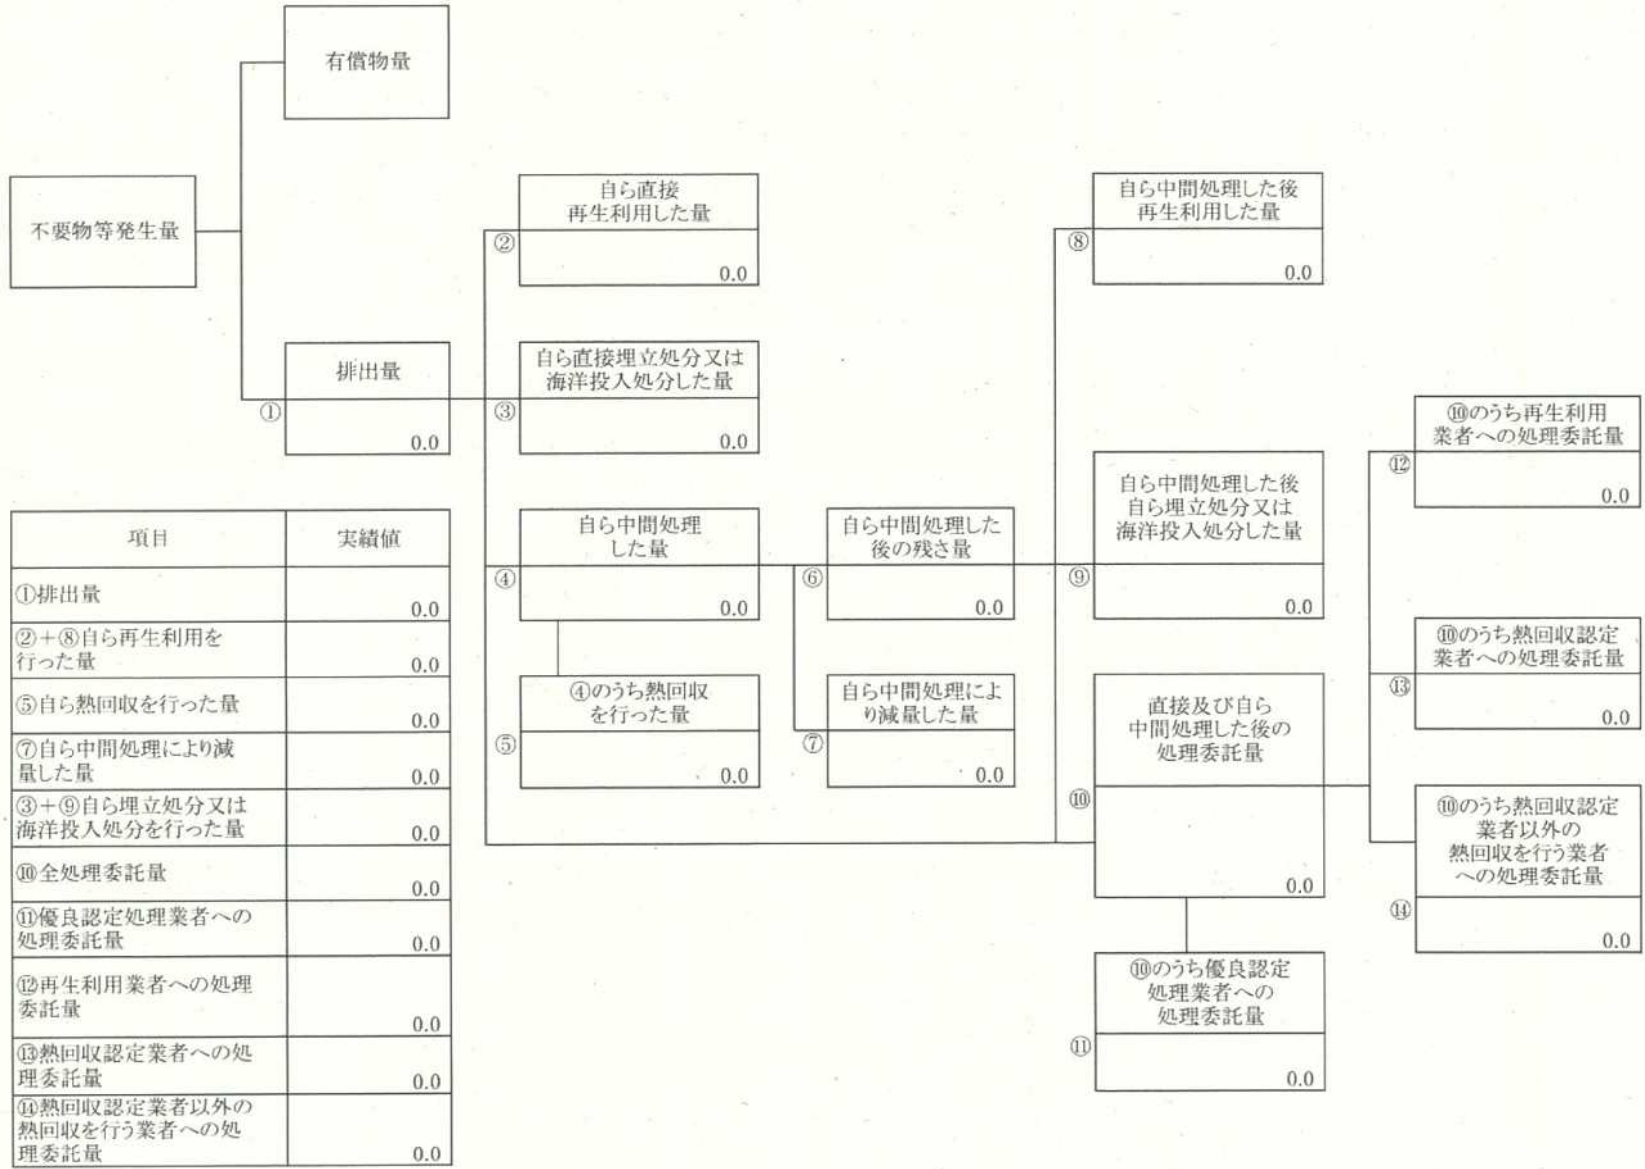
有償物量

不要物等発生量

排出量
①
0.0

自ら直接再生利用した量
②
0.0

自ら直接埋立処分又は海洋投入処分した量
③
0.0

自ら中間処理した量
④
0.0

④のうち熱回収を行った量
⑤
0.0

自ら中間処理した後の残さ量
⑥
0.0

自ら中間処理により減量した量
⑦
0.0

自ら中間処理した後再生利用した量
⑧
0.0

自ら中間処理した後自ら埋立処分又は海洋投入処分した量
⑨
0.0

直接及び自ら中間処理した後の処理委託量
⑩
0.0

⑩のうち優良認定処理業者への処理委託量
⑪
0.0

⑩のうち再生利用業者への処理委託量
⑫
0.0

⑩のうち熱回収認定業者への処理委託量
⑬
0.0

⑩のうち熱回収認定業者以外の熱回収を行う業者への処理委託量
⑭
0.0

| 項目 | 実績値 |
|---|---|
| ①排出量 | 0.0 |
| ②＋⑧自ら再生利用を行った量 | 0.0 |
| ⑤自ら熱回収を行った量 | 0.0 |
| ⑦自ら中間処理により減量した量 | 0.0 |
| ③＋⑨自ら埋立処分又は海洋投入処分を行った量 | 0.0 |
| ⑩全処理委託量 | 0.0 |
| ⑪優良認定処理業者への処理委託量 | 0.0 |
| ⑫再生利用業者への処理委託量 | 0.0 |
| ⑬熱回収認定業者への処理委託量 | 0.0 |
| ⑭熱回収認定業者以外の熱回収を行う業者への処理委託量 | 0.0 |